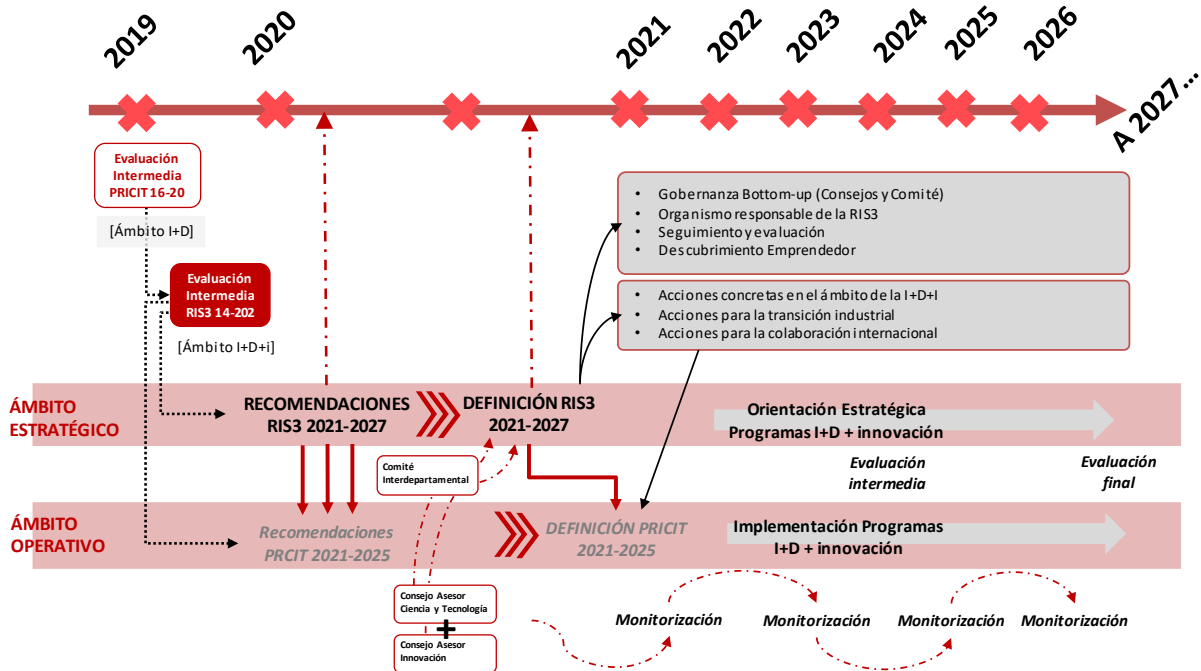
2019
2020
2021
2022
2023
2024
2025
2026
A 2027 ...

Evaluación Intermedia PRICIT 16-20

[Ámbito I+D]

Evaluación Intermedia RIS3 14-202

[Ámbito I+D+i]

- Gobernanza Bottom-up (Consejos y Comité)
- Organismo responsable de la RIS3
- Seguimiento y evaluación
- Descubrimiento Emprendedor

- Acciones concretas en el ámbito de la I+D+I
- Acciones para la transición industrial
- Acciones para la colaboración internacional

ÁMBITO ESTRATÉGICO

RECOMENDACIONES RIS3 2021-2027

DEFINICIÓN RIS3 2021-2027

Orientación Estratégica Programas I+D + innovación

Comité Interdepartamental

Evaluación intermedia

Evaluación final

ÁMBITO OPERATIVO

Recomendaciones PRCIT 2021-2025

DEFINICIÓN PRICIT 2021-2025

Implementación Programas I+D + innovación

Consejo Asesor Ciencia y Tecnología

+

Consejo Asesor Innovación

Monitorización
Monitorización
Monitorización
Monitorización